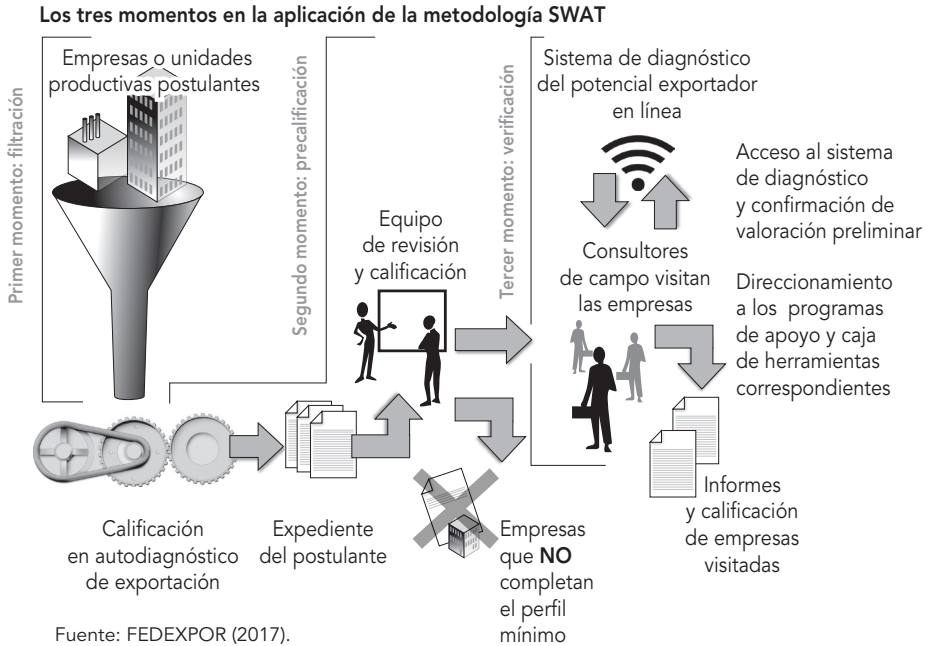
Los tres momentos en la aplicación de la metodología SWAT

Primer momento: filtración

Empresas o unidades productivas postulantes

Segundo momento: precalificación

Equipo de revisión y calificación

Tercer momento: verificación

Sistema de diagnóstico del potencial exportador en línea

Acceso al sistema de diagnóstico y confirmación de valoración preliminar

Consultores de campo visitan las empresas

Direccionamiento a los programas de apoyo y caja de herramientas correspondientes

Calificación en autodiagnóstico de exportación

Expediente del postulante

Empresas que NO completan el perfil mínimo

Informes y calificación de empresas visitadas

Fuente: FEDEXPOR (2017).